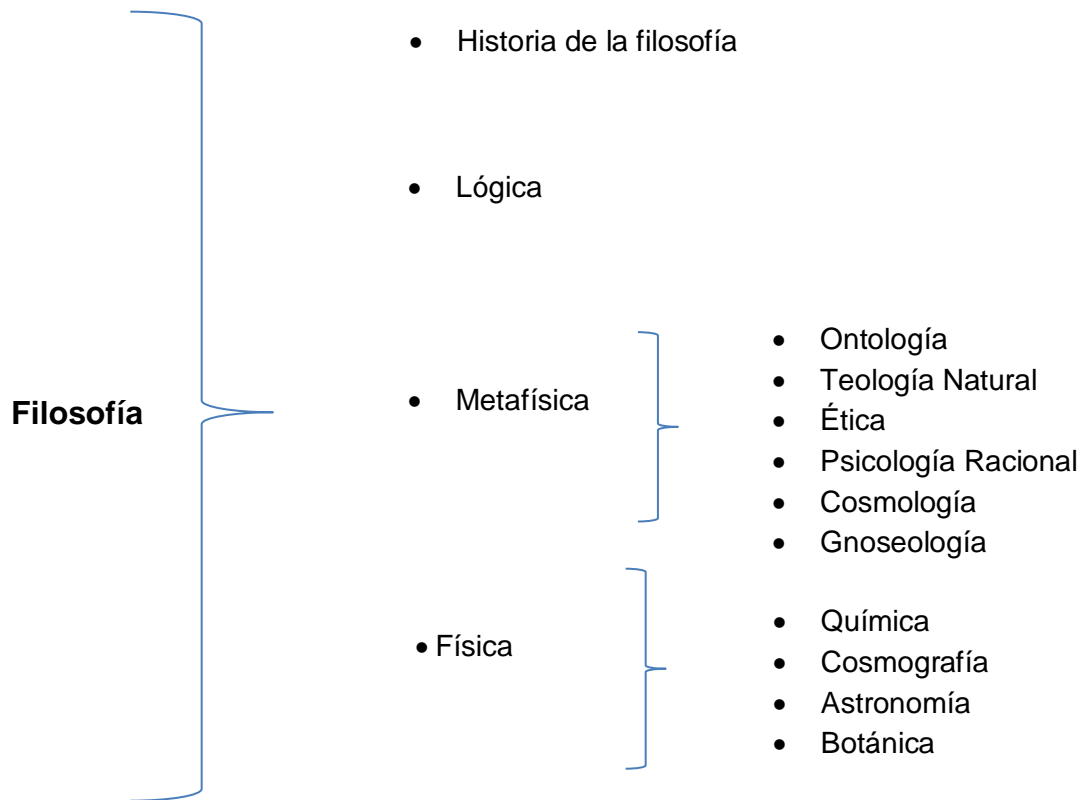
**Filosofía**

- Historia de la filosofía
- Lógica
- Metafísica
  - Ontología
  - Teología Natural
  - Ética
  - Psicología Racional
  - Cosmología
  - Gnoseología
- Física
  - Química
  - Cosmografía
  - Astronomía
  - Botánica